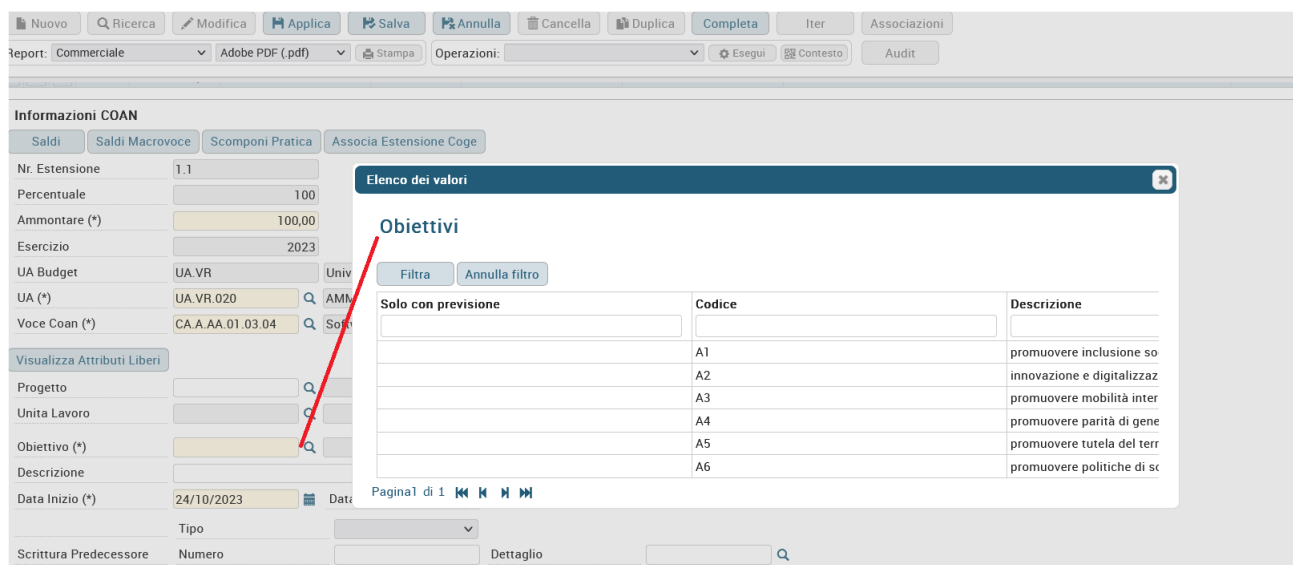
Nuovo | Ricerca | Modifica | Applica | Salva | Annulla | Cancella | Duplica | Completa | Iter | Associazioni

Report: Commerciale | Adobe PDF (.pdf) | Stampa | Operazioni: | Esegui | Contesto | Audit

Informazioni COAN

Saldi | Saldi Macrovoce | Scomponi Pratica | Associa Estensione Coge

Nr. Estensione 1.1
Percentuale 100
Ammontare (*) 100,00
Esercizio 2023
UA Budget UA.VR Univ
UA (*) UA.VR.020 AMM
Voce Coan (*) CA.A.AA.01.03.04 Soft

Visualizza Attributi Liberi

Progetto
Unita Lavoro
Obiettivo (*)
Descrizione
Data Inizio (*) 24/10/2023 Data
Tipo
Scrittura Predecessore Numero Dettaglio

Elenco dei valori

Obiettivi

Filtra | Annulla filtro

| Solo con previsione | Codice | Descrizione |
|---|---|---|
| | A1 | promuovere inclusione so |
| | A2 | innovazione e digitalizzaz |
| | A3 | promuovere mobilità inter |
| | A4 | promuovere parità di gene |
| | A5 | promuovere tutela del terr |
| | A6 | promuovere politiche di so |

Pagina1 di 1